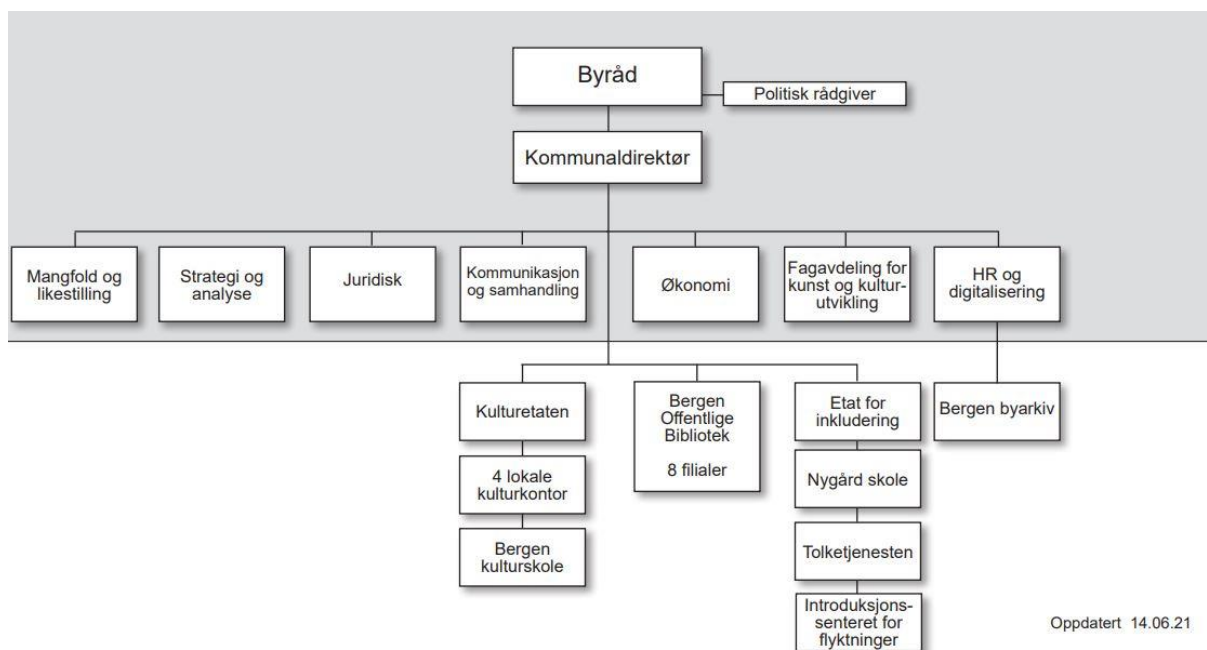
Byråd

Politisk rådgiver

Kommunaldirektør

Mangfold og likestilling

Strategi og analyse

Juridisk

Kommunikasjon og samhandling

Økonomi

Fagavdeling for kunst og kulturutvikling

HR og digitalisering

Kulturetaten

4 lokale kulturkontor

Bergen kulturskole

Bergen Offentlige Bibliotek

8 filialer

Etat for inkludering

Nygård skole

Tolketjenesten

Introduksjonssenteret for flyktninger

Bergen byarkiv

Oppdatert 14.06.21